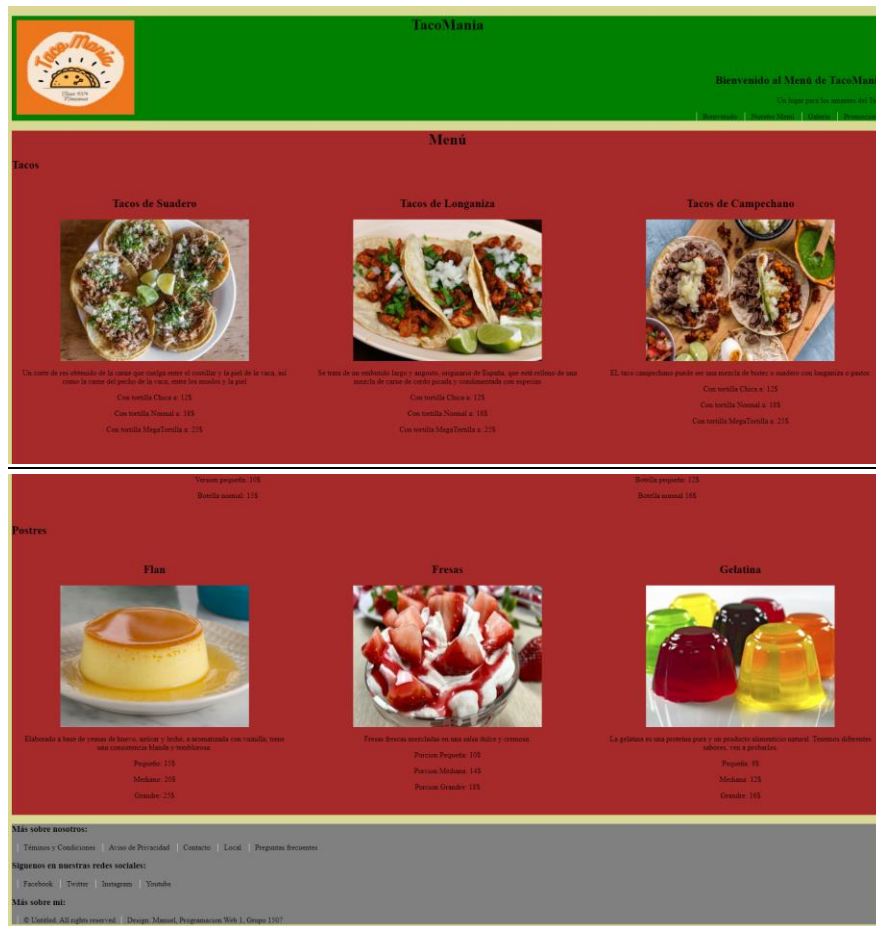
TacoMania

Taco Mania

Bienvenido al Menú de TacoMan

Un lugar para los amantes del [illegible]

Bienvenido | Nuestro Menú | Galería | Promocio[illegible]

Menú

Tacos

Tacos de Suadero

Un corte de res obtenido de la carne que cuelga entre el costillar y la piel de la vaca, así como la carne del pecho de la vaca, entre los muslos y la piel

Con tortilla Chica a: 12$

Con tortilla Normal a: 18$

Con tortilla MegaTortilla a: 25$

Tacos de Longaniza

Se trata de un embutido largo y angosto, originario de España, que está relleno de una mezcla de carne de cerdo picada y condimentada con especias

Con tortilla Chica a: 12$

Con tortilla Normal a: 18$

Con tortilla MegaTortilla a: 25$

Tacos de Campechano

EL taco campechano puede ser una mezcla de bistec o suadero con longaniza o pastor

Con tortilla Chica a: 12$

Con tortilla Normal a: 18$

Con tortilla MegaTortilla a: 25$

Versión pequeña: 10$

Botella normal: 15$

Botella pequeña: 12$

Botella normal 16$

Postres

Flan

Elaborado a base de yemas de huevo, azúcar y leche, a aromatizada con vainilla; tiene una consistencia blanda y temblorosa

Pequeño: 15$

Mediano: 20$

Grande: 25$

Fresas

Fresas frescas mezcladas en una salsa dulce y cremosa

Porcion Pequeña: 10$

Porcion Mediana: 14$

Porcion Grande: 18$

Gelatina

La gelatina es una proteína pura y un producto alimenticio natural. Tenemos diferentes sabores, ven a probarlos.

Pequeña: 8$

Mediana: 12$

Grande: 16$

Más sobre nosotros:

Términos y Condiciones | Aviso de Privacidad | Contacto | Local | Preguntas frecuentes

Siguenos en nuestras redes sociales:

Facebook | Twitter | Instagram | Youtube

Más sobre mí:

© Untitled. All rights reserved. | Design: Manuel, Programacion Web 1, Grupo 1507